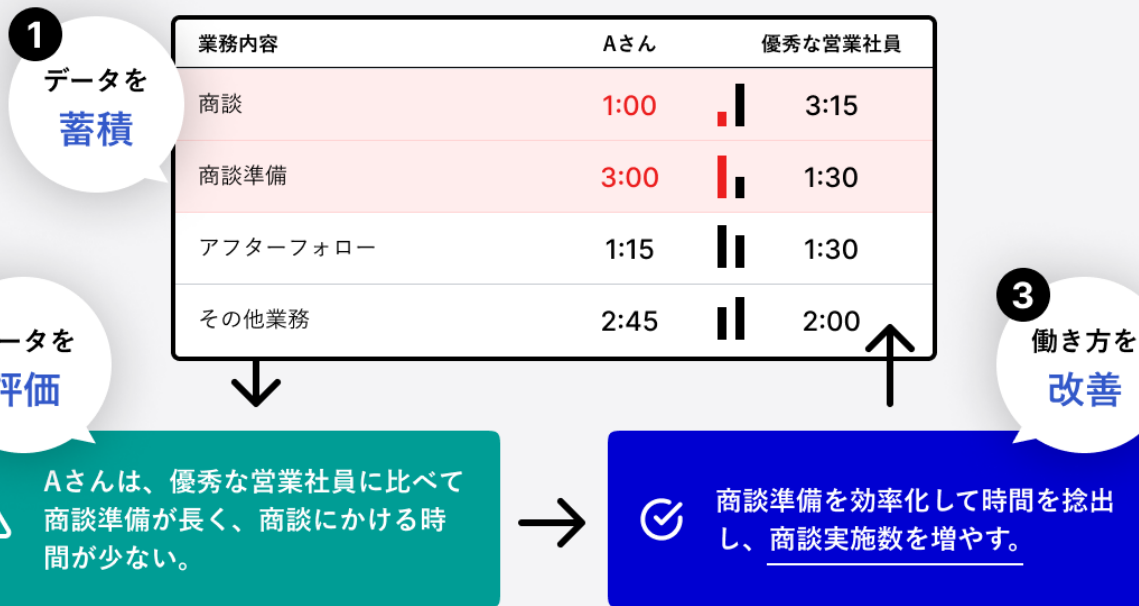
1
データを
蓄積

| 業務内容 | Aさん | 優秀な営業社員 |
|---|---|---|
| 商談 | 1:00 | 3:15 |
| 商談準備 | 3:00 | 1:30 |
| アフターフォロー | 1:15 | 1:30 |
| その他業務 | 2:45 | 2:00 |

ータを
評価

Aさんは、優秀な営業社員に比べて商談準備が長く、商談にかける時間が少ない。

3
働き方を
改善

商談準備を効率化して時間を捻出し、商談実施数を増やす。